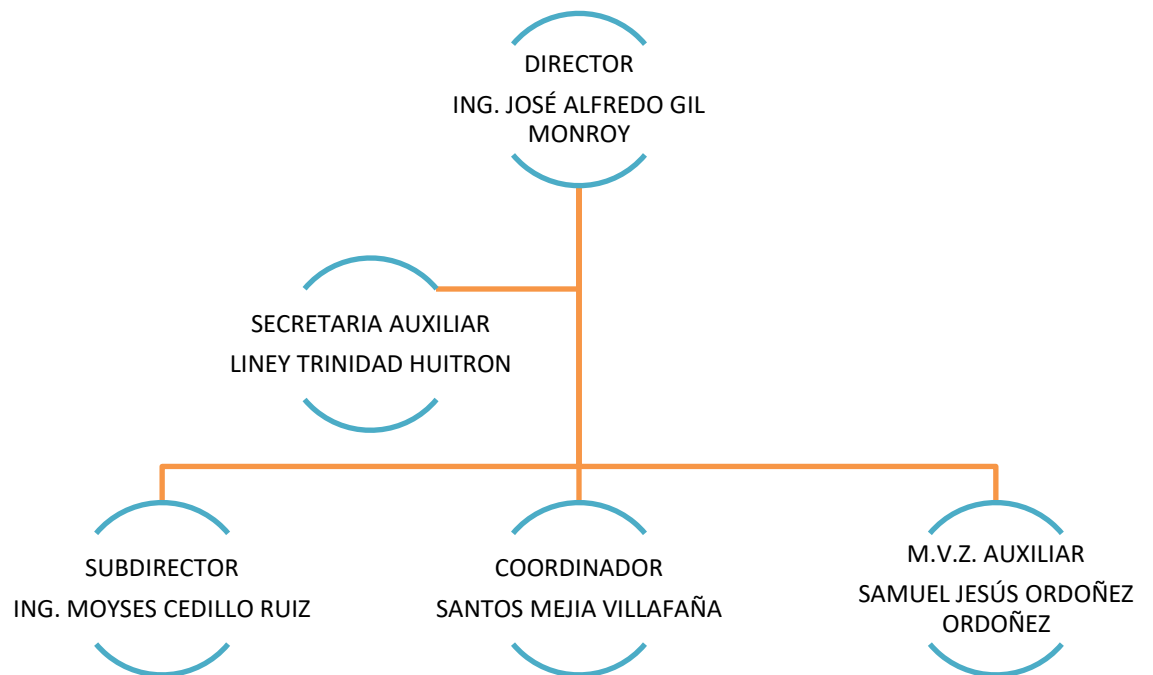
DIRECTOR
ING. JOSÉ ALFREDO GIL MONROY

SECRETARIA AUXILIAR
LINEY TRINIDAD HUITRON

SUBDIRECTOR
ING. MOYSES CEDILLO RUIZ

COORDINADOR
SANTOS MEJIA VILLAFAÑA

M.V.Z. AUXILIAR
SAMUEL JESÚS ORDOÑEZ ORDOÑEZ